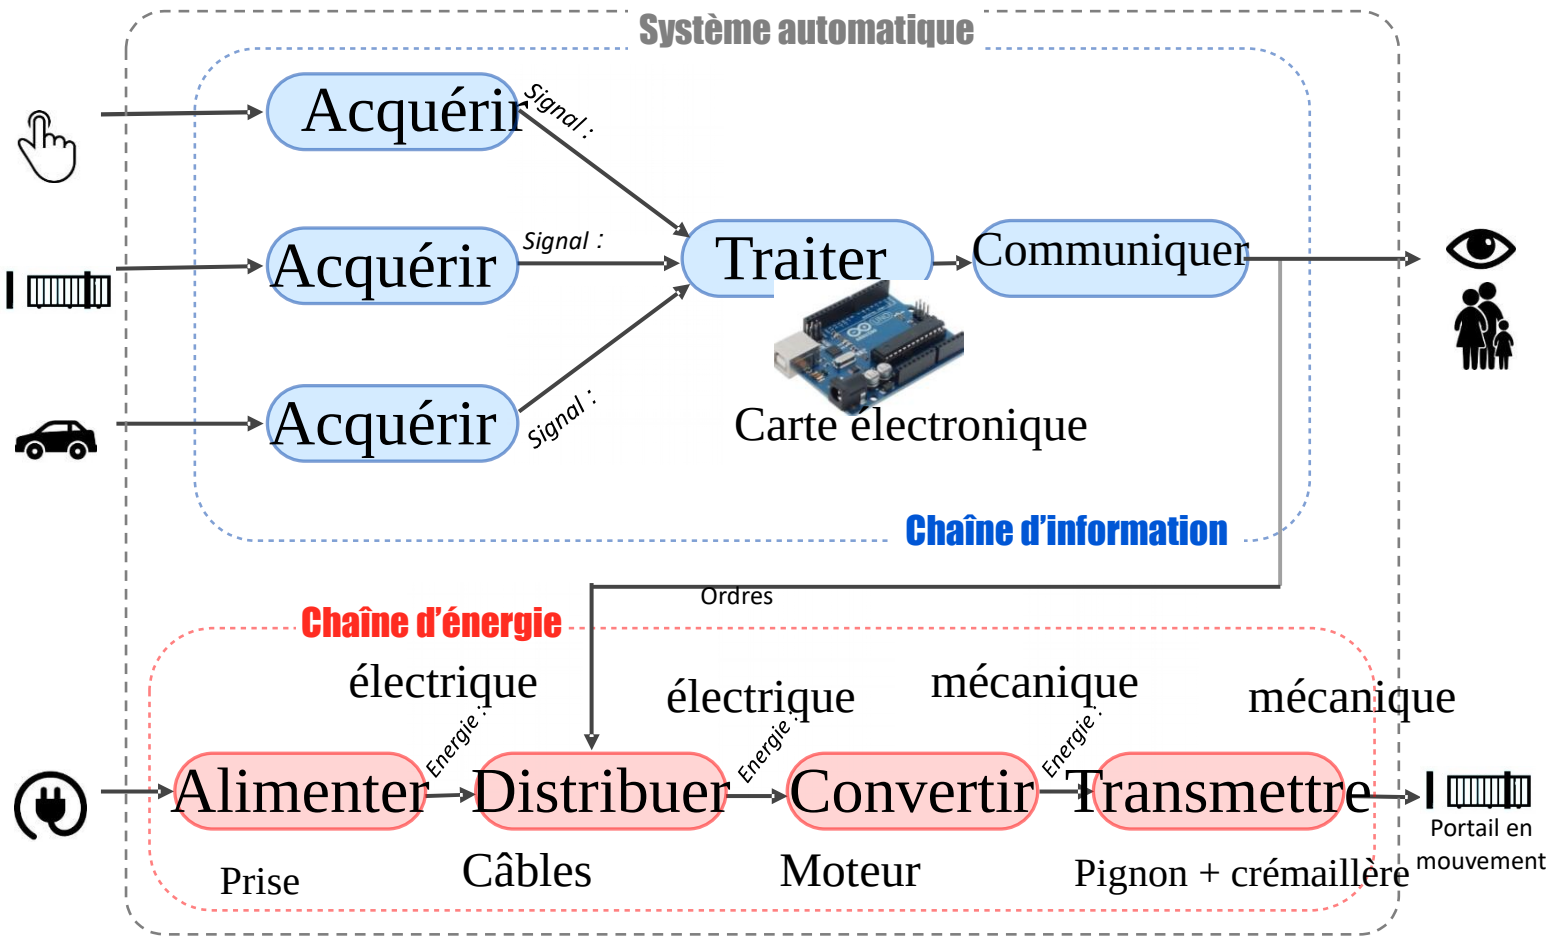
Système automatique

Acquérir

Signal :

Acquérir

Signal :

Traiter

Communiquer

Acquérir

Signal :

Carte électronique

Chaîne d'information

Ordres

Chaîne d'énergie

électrique

électrique

mécanique

mécanique

Energie :

Energie :

Energie :

Alimenter

Distribuer

Convertir

Transmettre

Portail en mouvement

Prise

Câbles

Moteur

Pignon + crémaillère